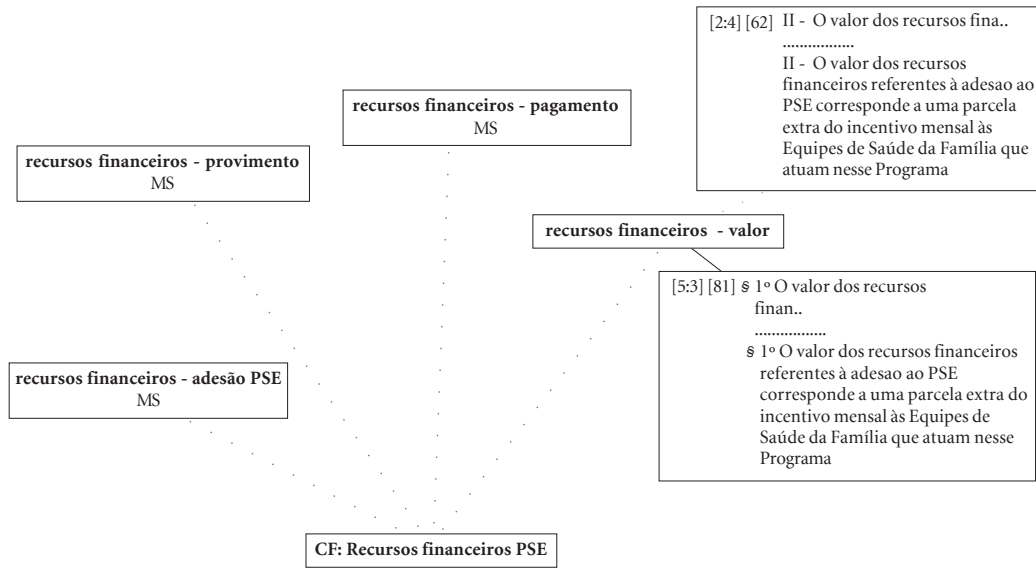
[2:4] [62] II - O valor dos recursos fina..
................
II - O valor dos recursos financeiros referentes à adesao ao PSE corresponde a uma parcela extra do incentivo mensal às Equipes de Saúde da Família que atuam nesse Programa

**recursos financeiros - pagamento**
MS

**recursos financeiros - provimento**
MS

**recursos financeiros - valor**

[5:3] [81] § 1º O valor dos recursos finan..
................
§ 1º O valor dos recursos financeiros referentes à adesao ao PSE corresponde a uma parcela extra do incentivo mensal às Equipes de Saúde da Família que atuam nesse Programa

**recursos financeiros - adesão PSE**
MS

**CF: Recursos financeiros PSE**